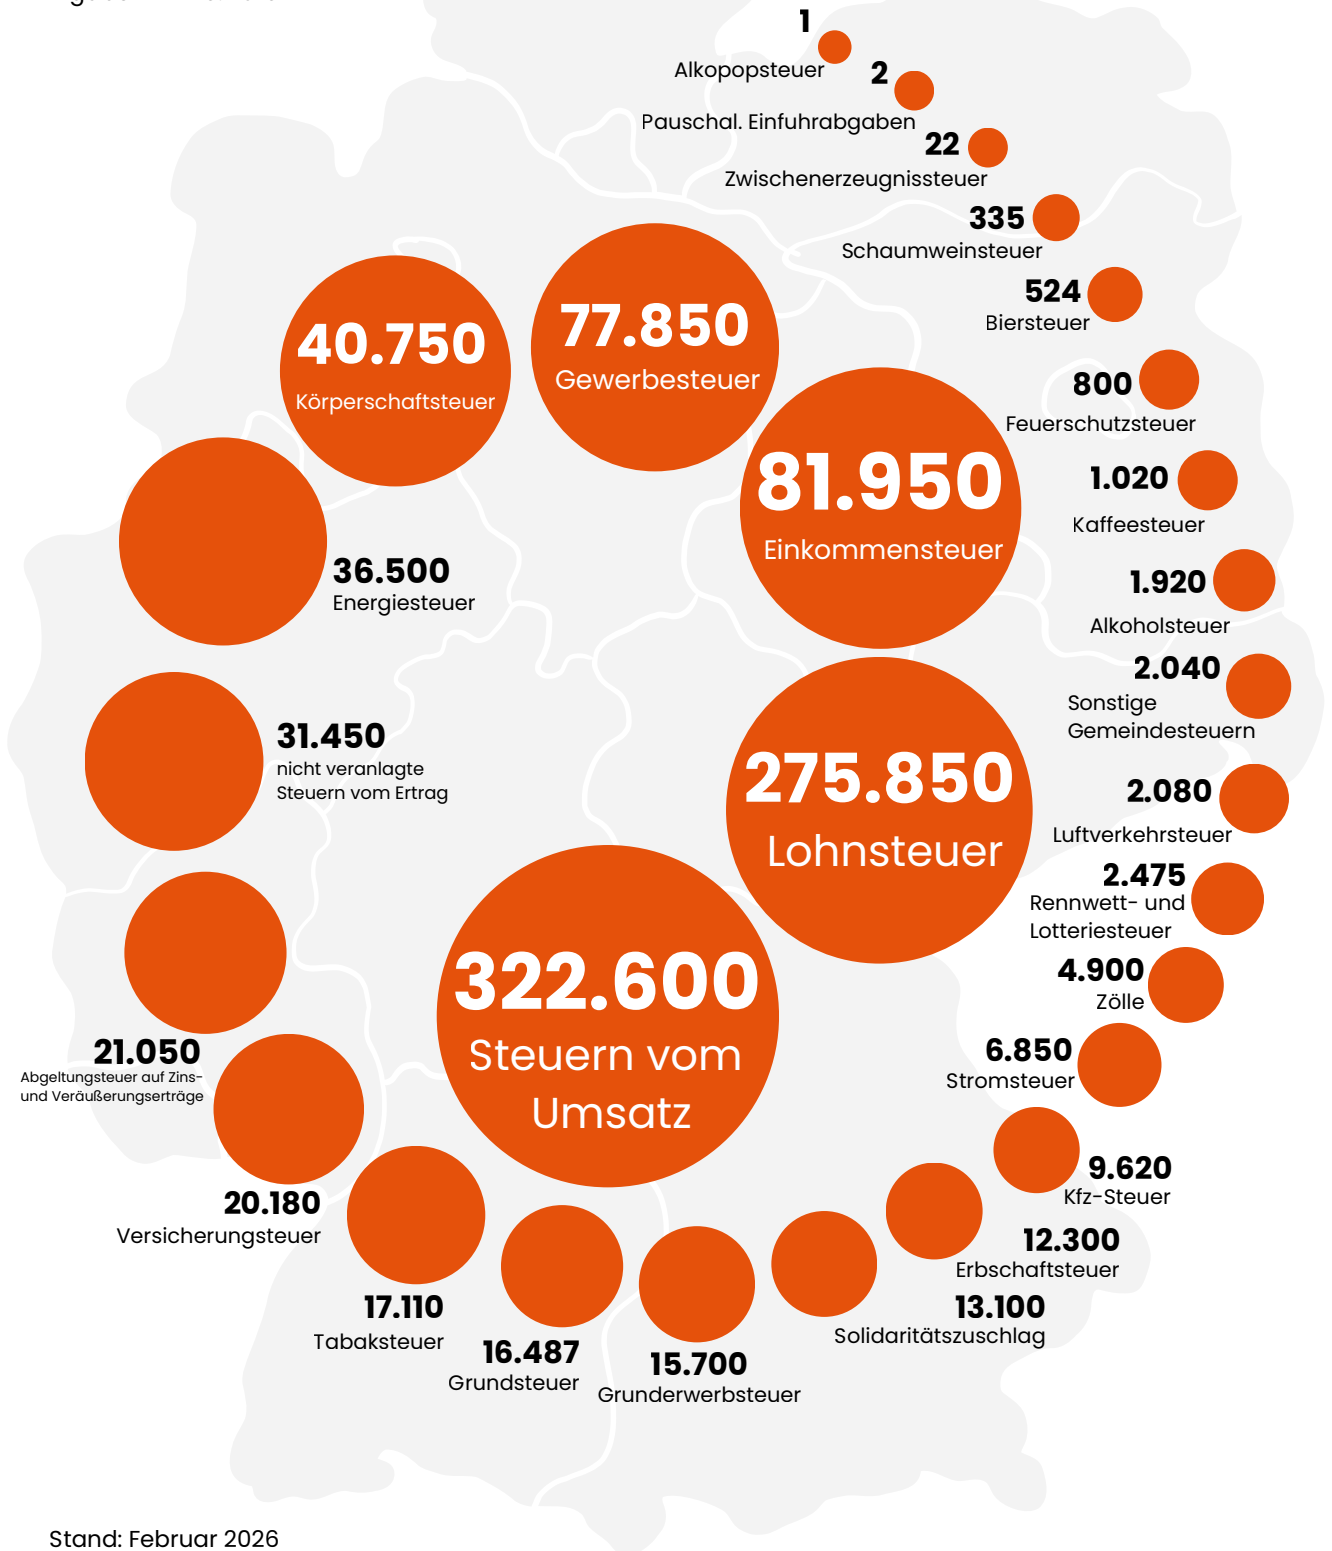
1
Alkopopsteuer

2
Pauschal. Einfuhrabgaben

22
Zwischenerzeugnissteuer

335
Schaumweinsteuer

524
Biersteuer

800
Feuerschutzsteuer

1.020
Kaffeesteuer

1.920
Alkoholsteuer

2.040
Sonstige Gemeindesteuern

2.080
Luftverkehrsteuer

2.475
Rennwett- und Lotteriesteuer

4.900
Zölle

6.850
Stromsteuer

9.620
Kfz-Steuer

12.300
Erbschaftsteuer

13.100
Solidaritätszuschlag

15.700
Grunderwerbsteuer

16.487
Grundsteuer

17.110
Tabaksteuer

20.180
Versicherungsteuer

21.050
Abgeltungsteuer auf Zins- und Veräußerungserträge

31.450
nicht veranlagte Steuern vom Ertrag

36.500
Energiesteuer

40.750
Körperschaftsteuer

77.850
Gewerbesteuer

81.950
Einkommensteuer

275.850
Lohnsteuer

322.600
Steuern vom Umsatz

Stand: Februar 2026